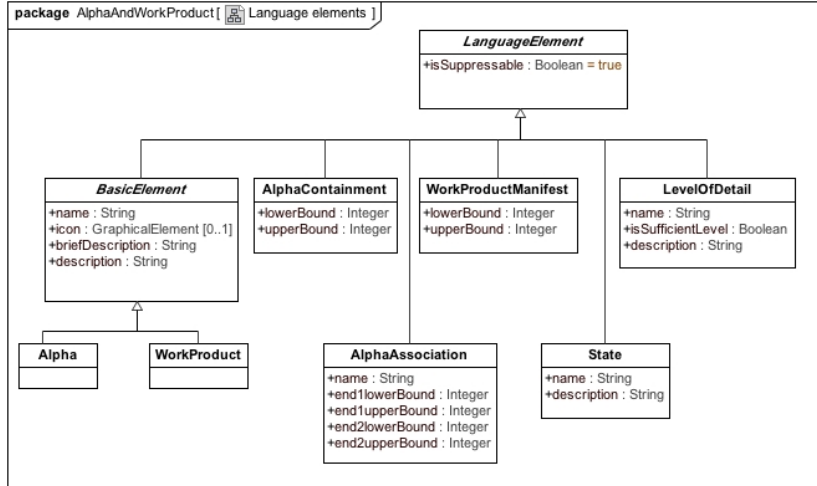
package AlphaAndWorkProduct [ Language elements ]

LanguageElement
+isSuppressable : Boolean = true

BasicElement
+name : String
+icon : GraphicalElement [0..1]
+briefDescription : String
+description : String

AlphaContainment
+lowerBound : Integer
+upperBound : Integer

WorkProductManifest
+lowerBound : Integer
+upperBound : Integer

LevelOfDetail
+name : String
+isSufficientLevel : Boolean
+description : String

Alpha

WorkProduct

AlphaAssociation
+name : String
+end1lowerBound : Integer
+end1upperBound : Integer
+end2lowerBound : Integer
+end2upperBound : Integer

State
+name : String
+description : String